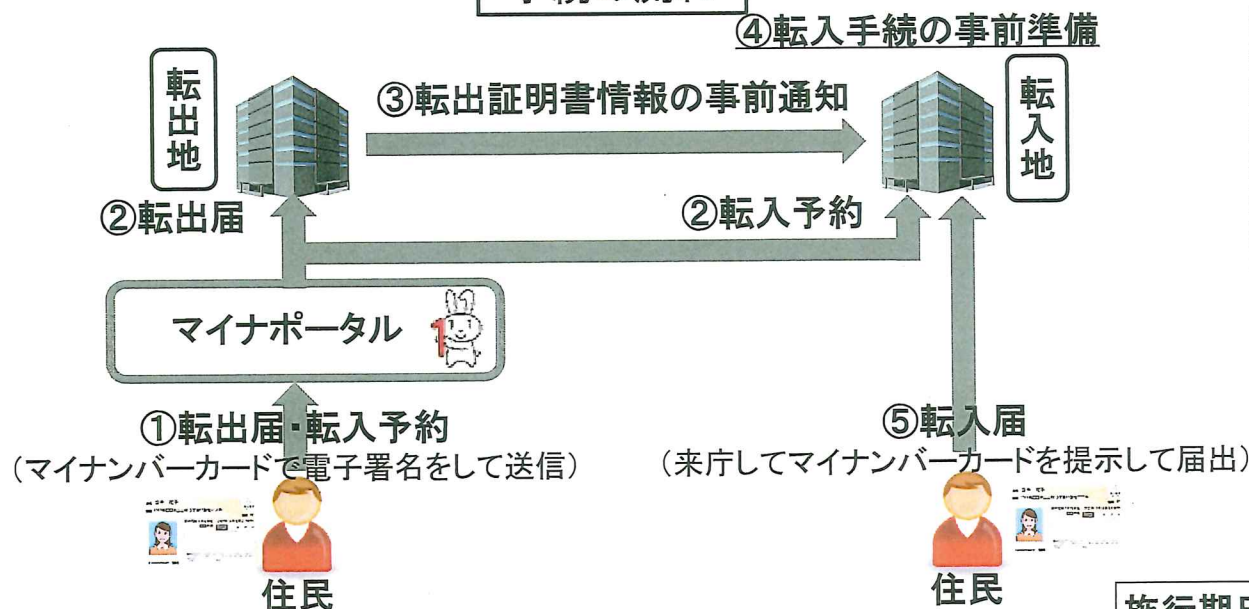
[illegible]

④転入手続の事前準備

転出地

③転出証明書情報の事前通知

転入地

②転出届

②転入予約

マイナポータル

①転出届・転入予約
（マイナンバーカードで電子署名をして送信）

⑤転入届
（来庁してマイナンバーカードを提示して届出）

住民

住民

施行期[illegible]